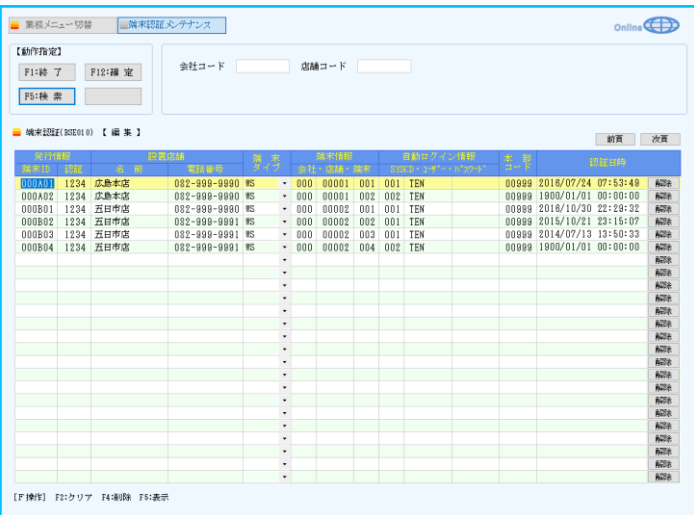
業務メニュー切替 端末認証メンテナンス

Online

【動作指定】
F1:終了 F12:確定
F5:検索

会社コード 店舗コード

端末認証(BSE010) 【編集】

前頁 次頁

| 発行情報 端末ID | 認証 | 設置店舗 名前 | 電話番号 | 端末タイプ | 端末情報 会社 | 店舗 | 端末 | 自動ログイン情報 SYSCD | ユーザーID・パスワード | 本部コード | 認証日時 | |
|---|---|---|---|---|---|---|---|---|---|---|---|---|
| 000A01 | 1234 | 広島本店 | 082-999-9990 | WS | 000 | 00001 | 001 | 001 | TEN | 00999 | 2016/07/24 07:53:48 | 解除 |
| 000A02 | 1234 | 広島本店 | 082-999-9990 | WS | 000 | 00001 | 002 | 002 | TEN | 00999 | 1900/01/01 00:00:00 | 解除 |
| 000B01 | 1234 | 五日市店 | 082-999-9990 | WS | 000 | 00002 | 001 | 001 | TEN | 00999 | 2016/10/30 22:29:32 | 解除 |
| 000B02 | 1234 | 五日市店 | 082-999-9991 | WS | 000 | 00002 | 002 | 001 | TEN | 00999 | 2015/10/21 23:15:07 | 解除 |
| 000B03 | 1234 | 五日市店 | 082-999-9991 | WS | 000 | 00002 | 003 | 001 | TEN | 00999 | 2014/07/13 13:50:33 | 解除 |
| 000B04 | 1234 | 五日市店 | 082-999-9991 | WS | 000 | 00002 | 004 | 002 | TEN | 00999 | 1900/01/01 00:00:00 | 解除 |

[F操作] F2:クリア F4:削除 F5:表示